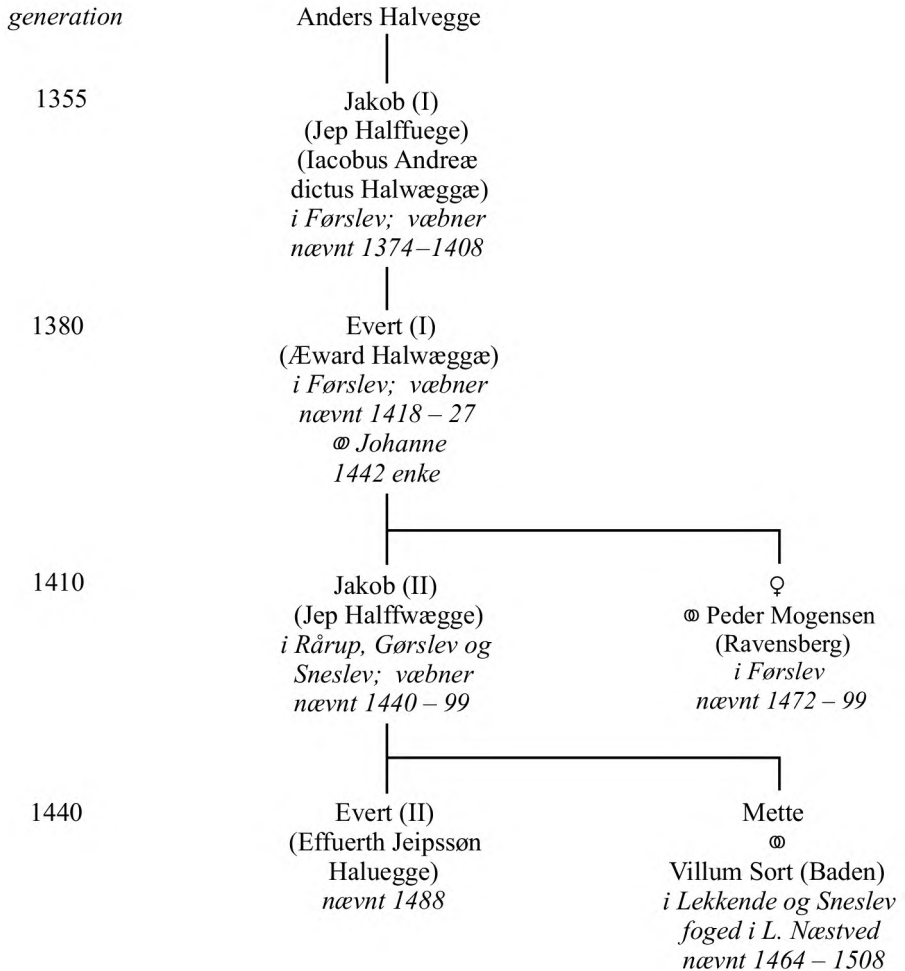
generation

Anders Halvegge

1355

Jakob (I)
(Jep Halffuege)
(Iacobus Andreæ dictus Halwæggæ)
i Førslev; væbner nævnt 1374–1408

1380

Evert (I)
(Æward Halwæggæ)
i Førslev; væbner nævnt 1418 – 27
ꝏ Johanne
1442 enke

1410

Jakob (II)
(Jep Halffwægge)
i Rårup, Gørslev og Sneslev; væbner nævnt 1440 – 99

♀
ꝏ Peder Mogensen
(Ravensberg)
i Førslev
nævnt 1472 – 99

1440

Evert (II)
(Effuerth Jeipssøn Haluegge)
nævnt 1488

Mette
ꝏ
Villum Sort (Baden)
i Lekkende og Sneslev
foged i L. Næstved
nævnt 1464 – 1508